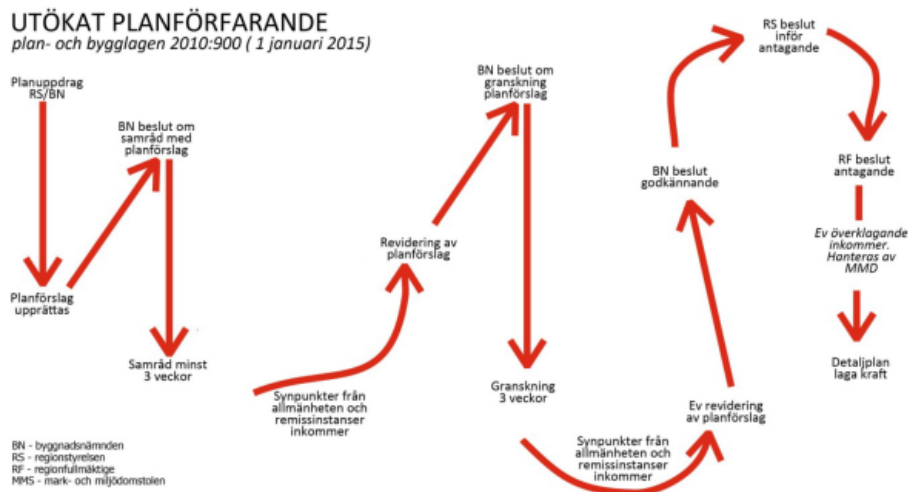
UTÖKAT PLANFÖRFARANDE
plan- och bygglagen 2010:900 ( 1 januari 2015)

Planuppdrag RS/BN

Planförslag upprättas

BN beslut om samråd med planförslag

Samråd minst 3 veckor

Synpunkter från allmänheten och remissinstanser inkommer

Revidering av planförslag

BN beslut om granskning planförslag

Granskning 3 veckor

Synpunkter från allmänheten och remissinstanser inkommer

Ev revidering av planförslag

BN beslut godkännande

RS beslut inför antagande

RF beslut antagande

Ev överklagande inkommer. Hanteras av MMD

Detaljplan laga kraft

BN - byggnadsnämnden
RS - regionstyrelsen
RF - regionfullmäktige
MMS - mark- och miljödomstolen